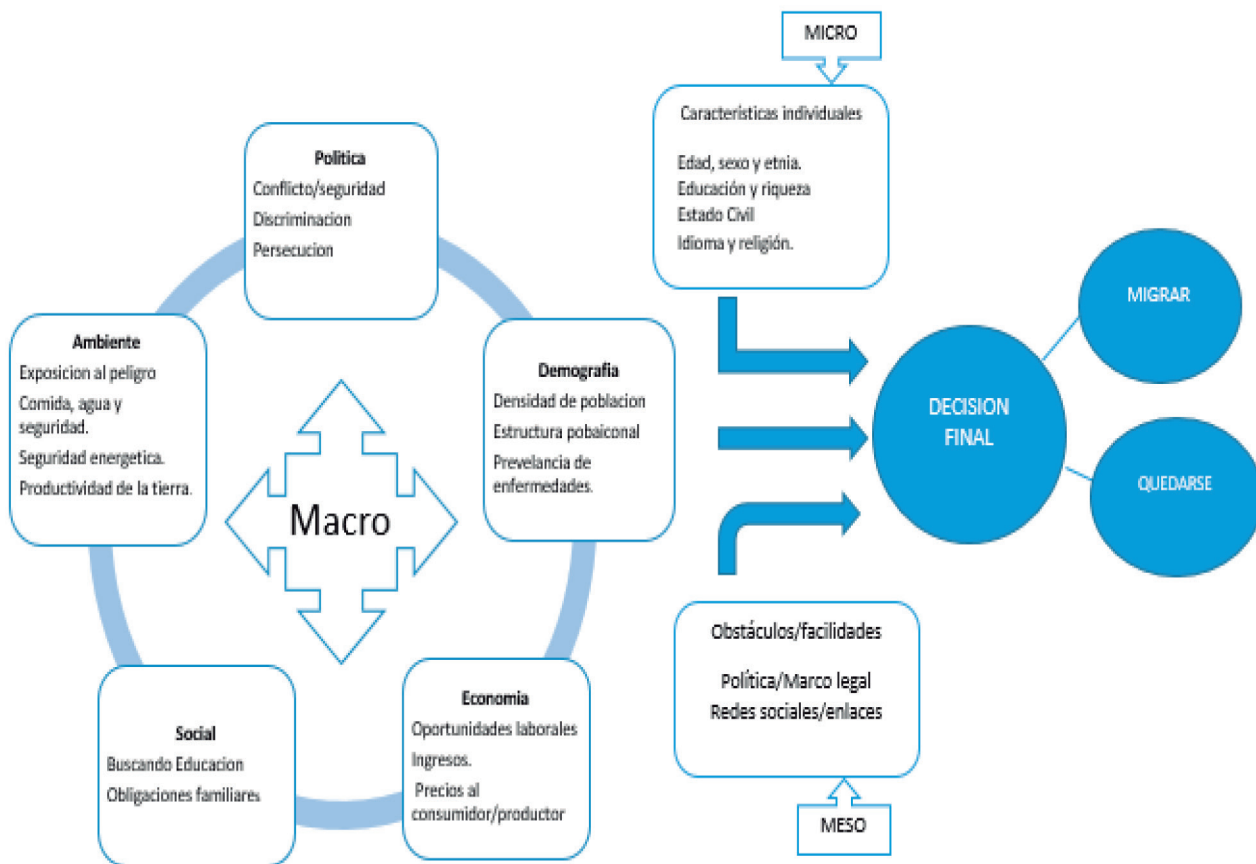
MICRO

Caracteristicas individuales

Edad, sexo y etnia.
Educación y riqueza
Estado Civil
Idioma y religión.

Politica
Conflicto/seguridad
Discriminacion
Persecucion

Ambiente
Exposicion al peligro
Comida, agua y seguridad.
Seguridad energetica.
Productividad de la tierra.

Demografia
Densidad de poblacion
Estructura pobaiconal
Prevelancia de enfermedades.

Macro

MIGRAR

DECISION FINAL

QUEDARSE

Obstáculos/facilidades

Política/Marco legal
Redes sociales/enlaces

Social
Buscando Educacion
Obligaciones familiares

Economia
Oportunidades laborales
Ingresos.
Precios al consumidor/productor

MESO